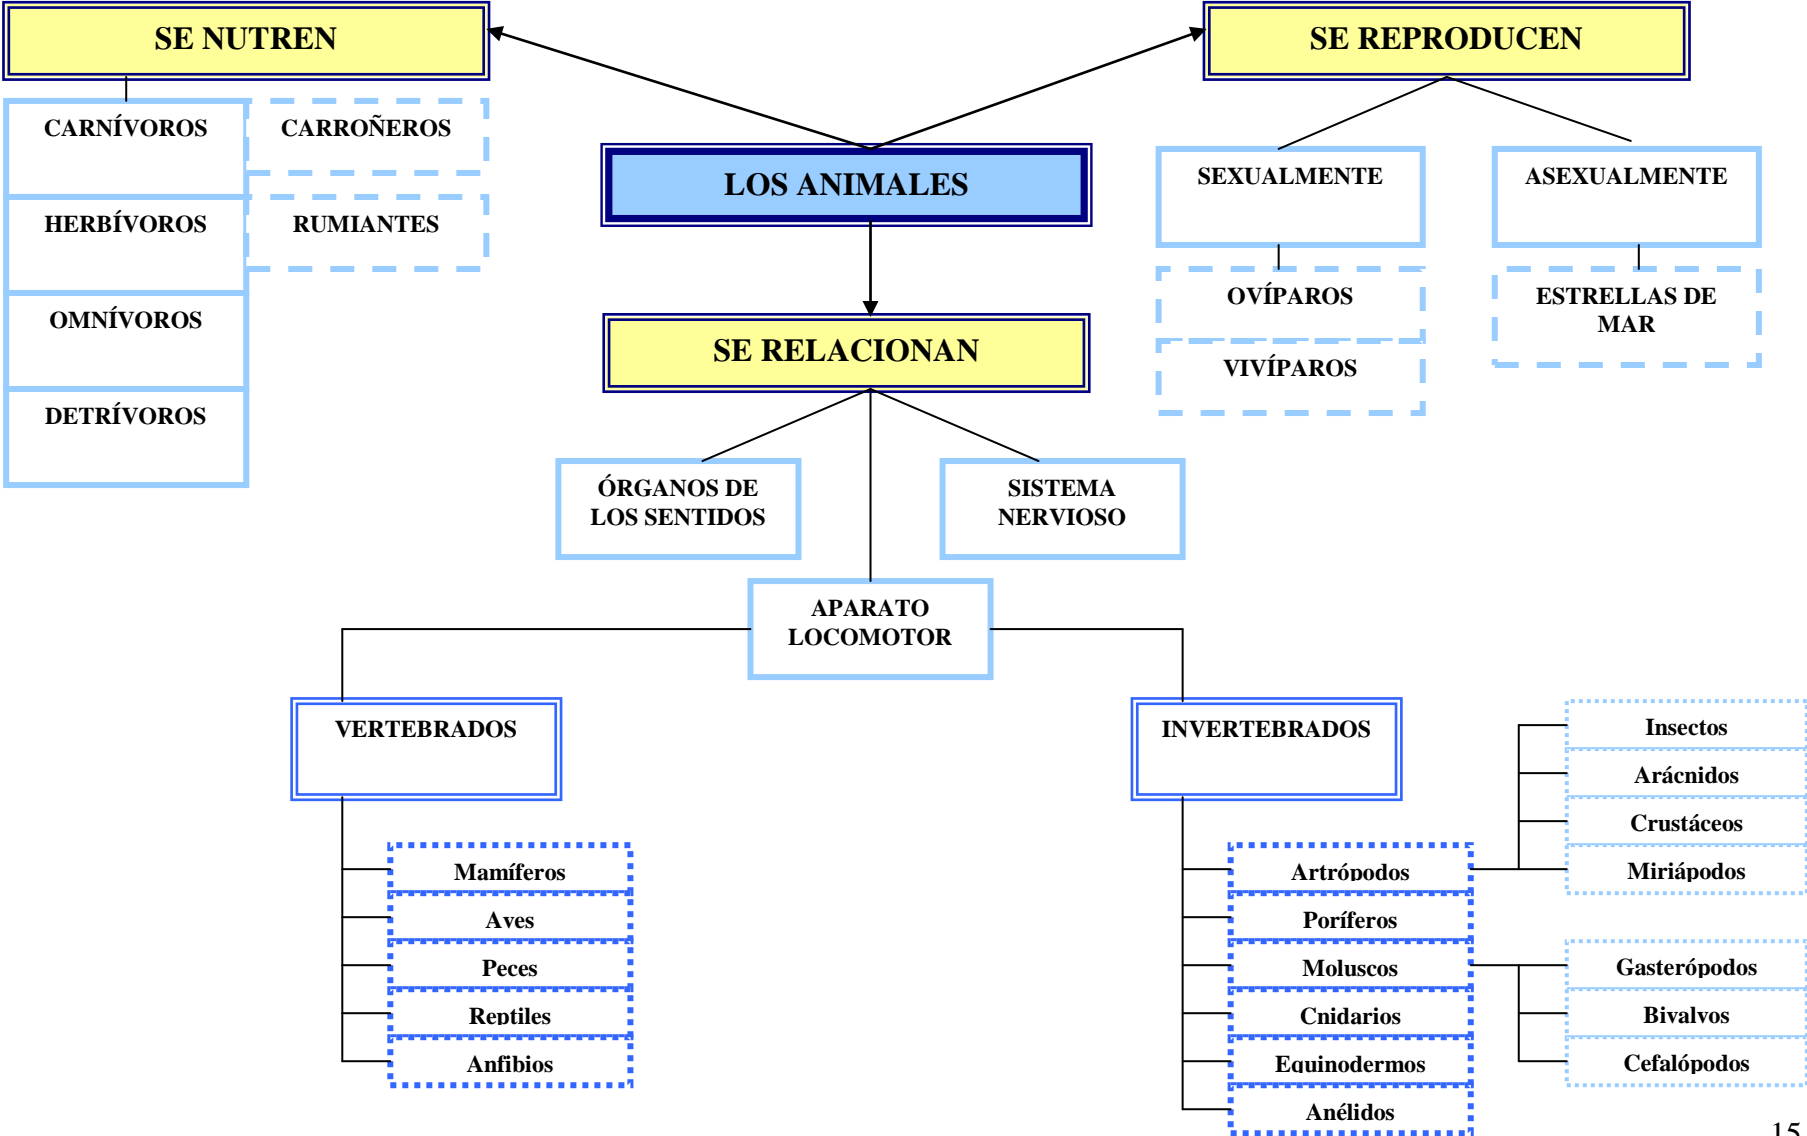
SE NUTREN

SE REPRODUCEN

CARNÍVOROS

CARROÑEROS

HERBÍVOROS

RUMIANTES

OMNÍVOROS

DETRÍVOROS

LOS ANIMALES

SEXUALMENTE

ASEXUALMENTE

OVÍPAROS

VIVÍPAROS

ESTRELLAS DE MAR

SE RELACIONAN

ÓRGANOS DE LOS SENTIDOS

SISTEMA NERVIOSO

APARATO LOCOMOTOR

VERTEBRADOS

Mamíferos

Aves

Peces

Reptiles

Anfibios

INVERTEBRADOS

Artrópodos

Poríferos

Moluscos

Cnidarios

Equinodermos

Anélidos

Insectos

Arácnidos

Crustáceos

Miriápodos

Gasterópodos

Bivalvos

Cefalópodos

15